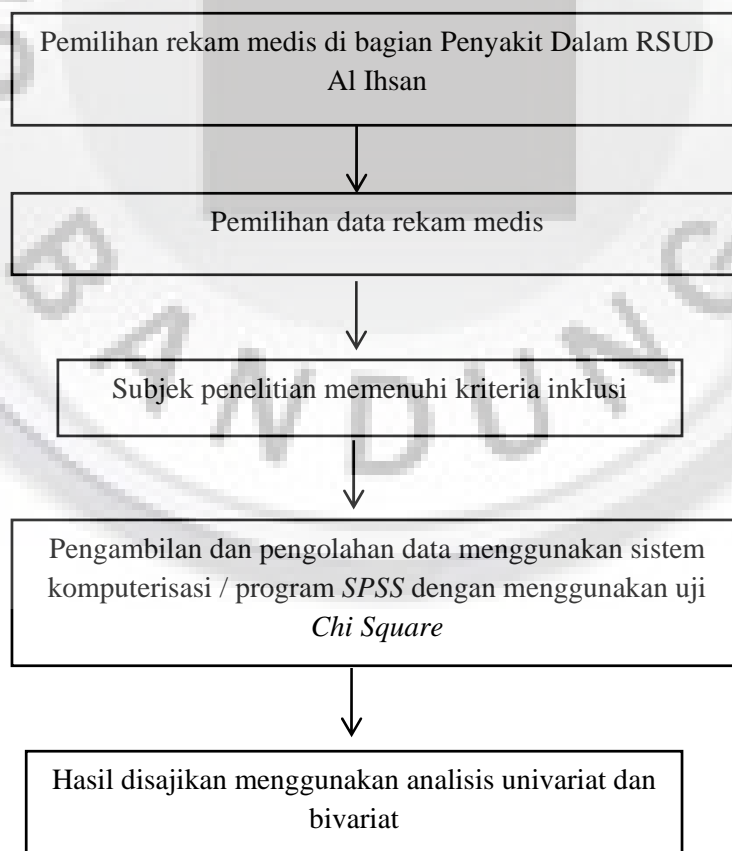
Pemilihan rekam medis di bagian Penyakit Dalam RSUD Al Ihsan

Pemilihan data rekam medis

Subjek penelitian memenuhi kriteria inklusi

Pengambilan dan pengolahan data menggunakan sistem komputerisasi / program *SPSS* dengan menggunakan uji *Chi Square*

Hasil disajikan menggunakan analisis univariat dan bivariat